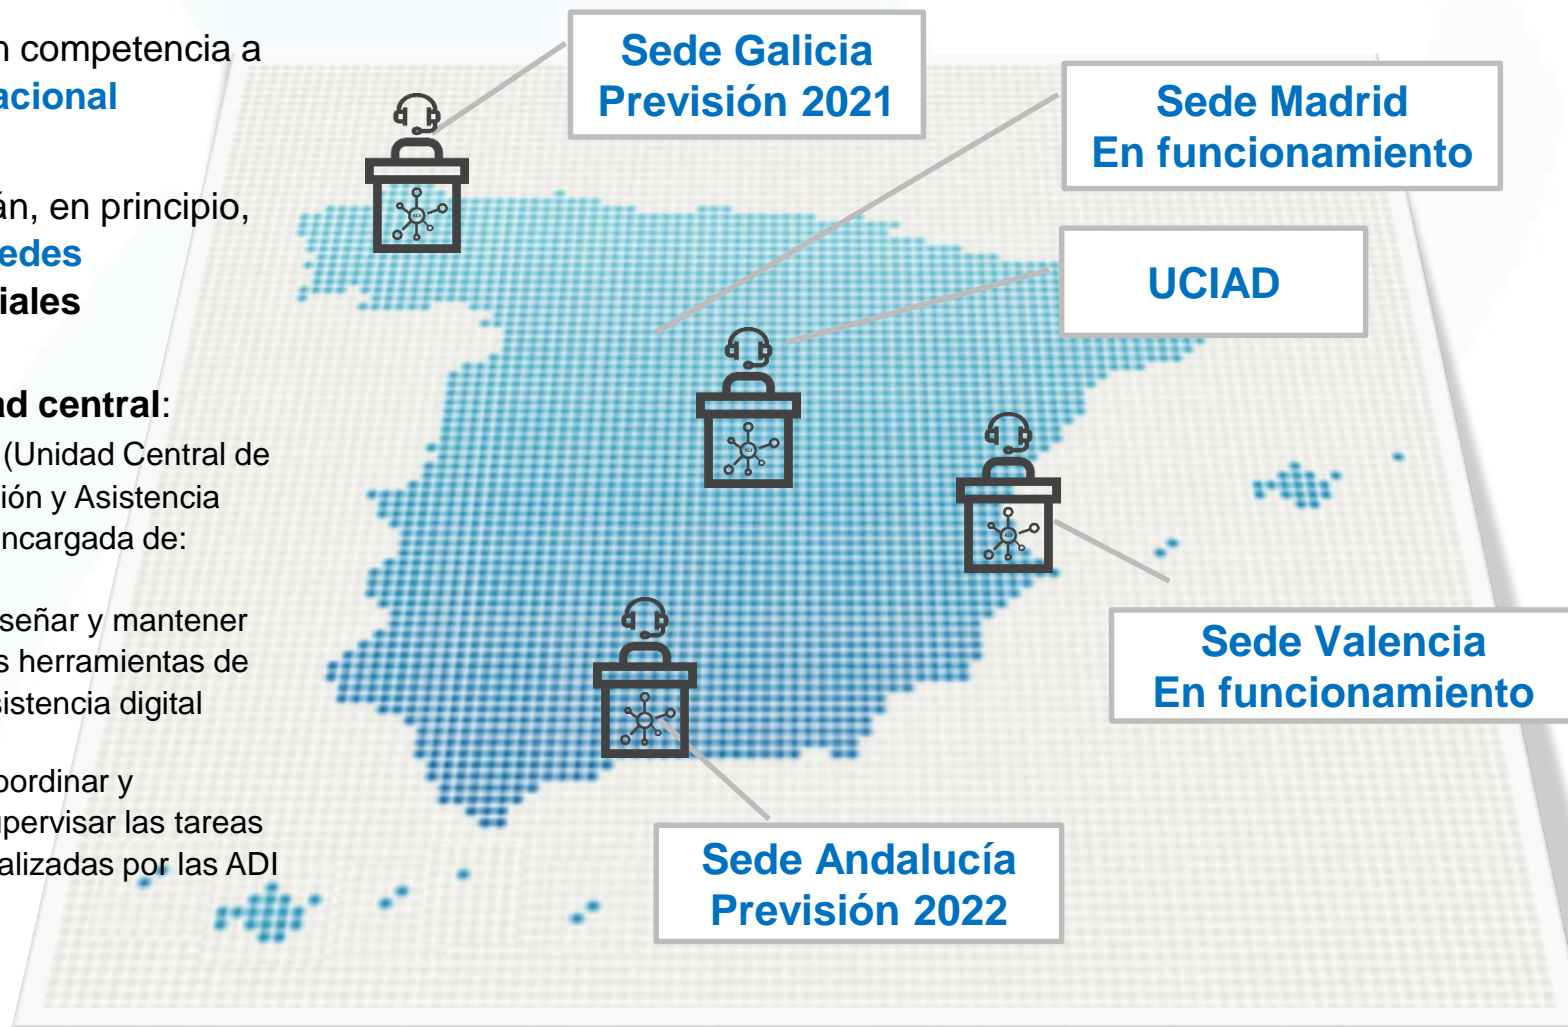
n competencia a
acional

án, en principio,
edes
iales

ad central:
(Unidad Central de
ión y Asistencia
ncargada de:

señar y mantener
s herramientas de
sistencia digital

oordinar y
pervisar las tareas
alizadas por las ADI

Sede Galicia
Previsión 2021

Sede Madrid
En funcionamiento

UCIAD

Sede Valencia
En funcionamiento

Sede Andalucía
Previsión 2022